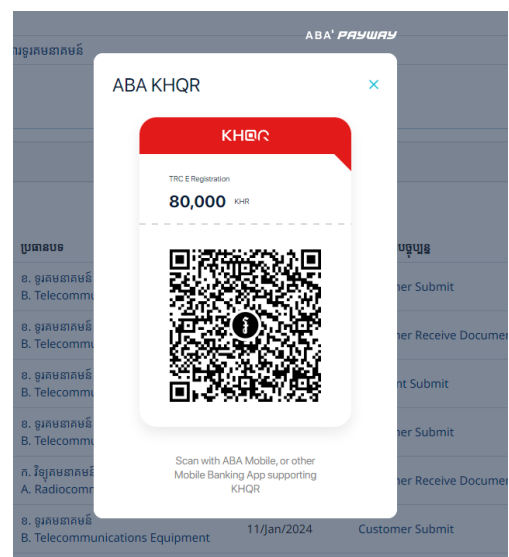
ABA' PAYWAY

ABA KHQR

×

KHQR

TRC E Registration

80,000 KHR

Scan with ABA Mobile, or other Mobile Banking App supporting KHQR

ានទូរគមនាគមន៍

ប្រធានបទ

ខ. ទូរគមនាគមន៍
B. Telecommu

ខ. ទូរគមនាគមន៍
B. Telecommu

ខ. ទូរគមនាគមន៍
B. Telecommu

ខ. ទូរគមនាគមន៍
B. Telecommu

ក. វិទ្យុគមនាគមន៍
A. Radiocomm

ខ. ទូរគមនាគមន៍
B. Telecommunications Equipment

បច្ចុប្បន្ន

ner Submit

ner Receive Documen

nt Submit

ner Submit

ner Receive Documen

11/Jan/2024

Customer Submit